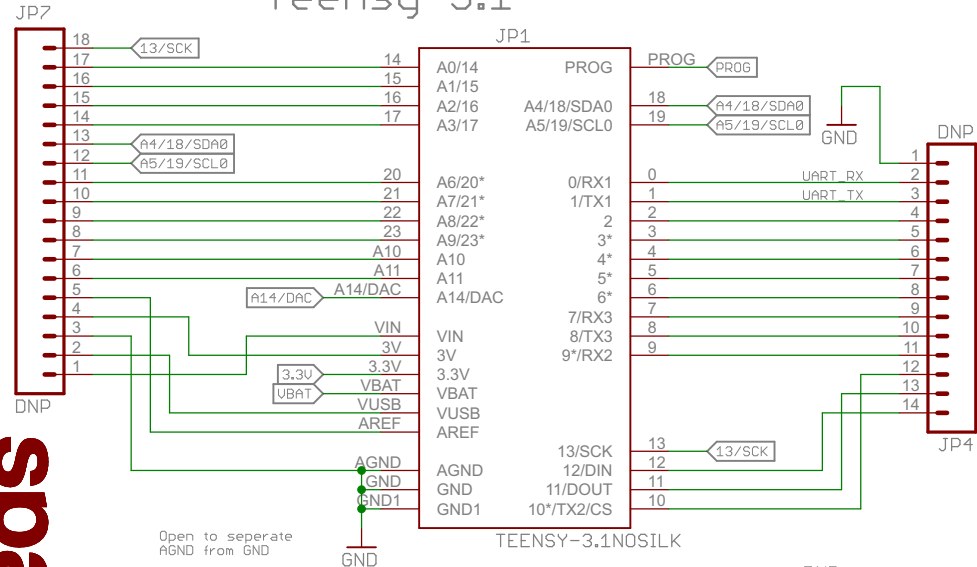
Teensy 3.1

JP7

18 13/SCK
17
16
15
14
13 A4/18/SDA0
12 A5/19/SCL0
11
10
9
8
7
6
5
4
3
2
1

DNP

JP1

14 A0/14
15 A1/15
16 A2/16
17 A3/17
20 A6/20*
21 A7/21*
22 A8/22*
23 A9/23*
A10 A10
A11 A11
A14/DAC A14/DAC A14/DAC
VIN VIN
3V 3V
3.3V 3.3V 3.3V
VBAT VBAT VBAT
VUSB VUSB
AREF AREF
AGND AGND
GND GND
GND1 GND1

PROG PROG PROG
A4/18/SDA0 18 A4/18/SDA0
A5/19/SCL0 19 A5/19/SCL0
0/RX1 0
1/TX1 1
2 2
3* 3
4* 4
5* 5
6* 6
7/RX3 7
8/TX3 8
9*/RX2 9
13/SCK 13 13/SCK
12/DIN 12
11/DOUT 11
10*/TX2/CS 10

TEENSY-3.1NOSILK

GND

DNP
1
UART_RX 2
UART_TX 3
4
5
6
7
9
10
11
12
13
14
JP4

Open to seperate
AGND from GND

GND